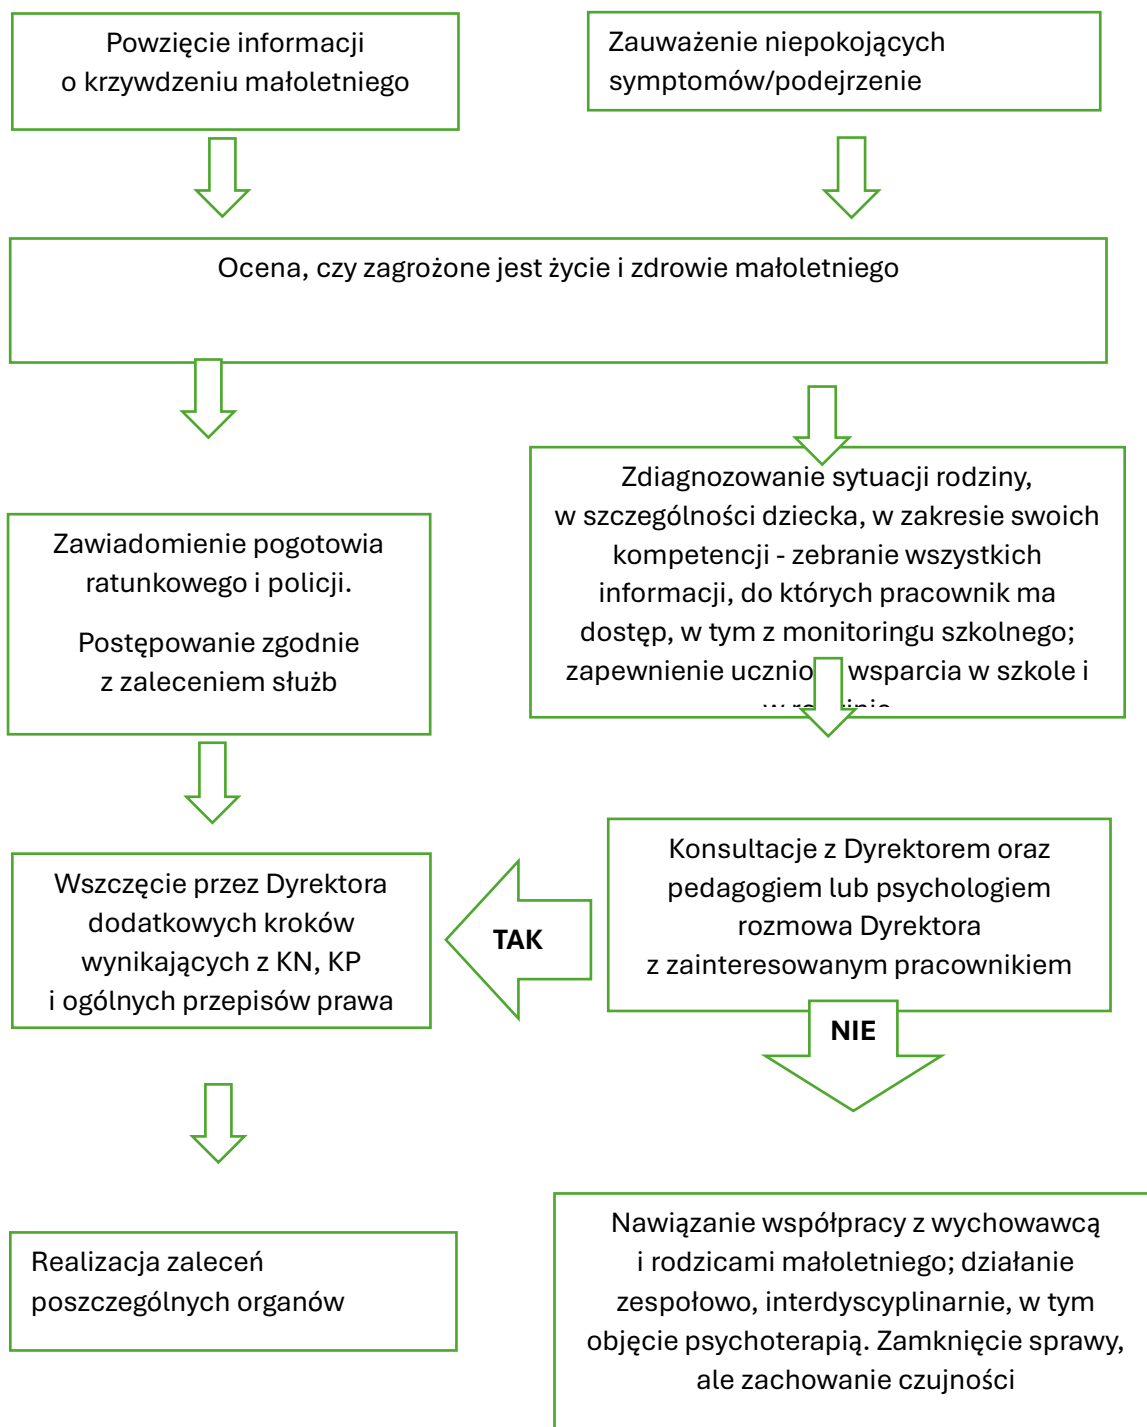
Powzięcie informacji o krzywdzeniu małoletniego

Zauważenie niepokojących symptomów/podejrzenie

Ocena, czy zagrożone jest życie i zdrowie małoletniego

Zawiadomienie pogotowia ratunkowego i policji.

Postępowanie zgodnie z zaleceniem służb

Zdiagnozowanie sytuacji rodziny, w szczególności dziecka, w zakresie swoich kompetencji - zebranie wszystkich informacji, do których pracownik ma dostęp, w tym z monitoringu szkolnego; zapewnienie ucznio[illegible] wsparcia w szkole i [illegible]

Wszczęcie przez Dyrektora dodatkowych kroków wynikających z KN, KP i ogólnych przepisów prawa

TAK

Konsultacje z Dyrektorem oraz pedagogiem lub psychologiem rozmowa Dyrektora z zainteresowanym pracownikiem

NIE

Realizacja zaleceń poszczególnych organów

Nawiązanie współpracy z wychowawcą i rodzicami małoletniego; działanie zespołowo, interdyscyplinarnie, w tym objęcie psychoterapią. Zamknięcie sprawy, ale zachowanie czujności